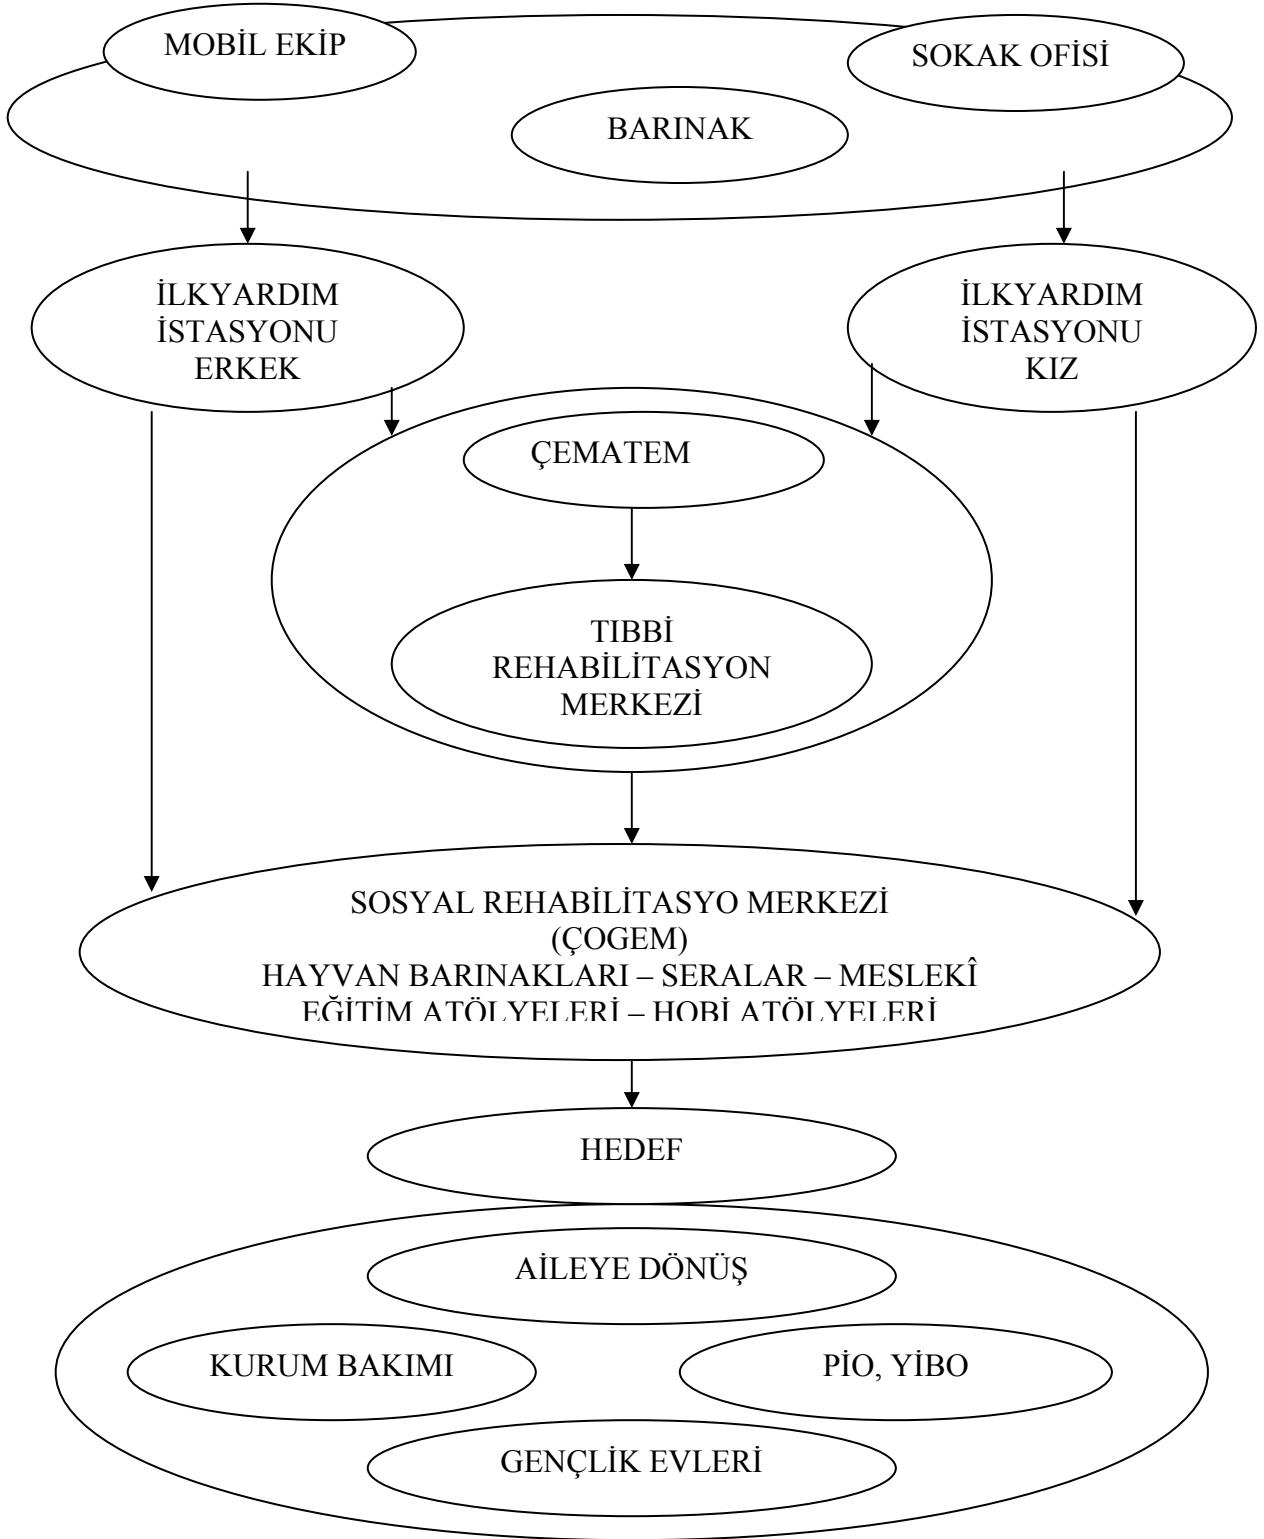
MOBİL EKİP

SOKAK OFİSİ

BARINAK

İLKYARDIM İSTASYONU ERKEK

İLKYARDIM İSTASYONU KIZ

ÇEMATEM

TIBBİ REHABİLİTASYON MERKEZİ

SOSYAL REHABİLİTASYO MERKEZİ (ÇOGEM) HAYVAN BARINAKLARI – SERALAR – MESLEKÎ EĞİTİM ATÖLYELERİ – HOBİ ATÖLYELERİ

HEDEF

AİLEYE DÖNÜŞ

KURUM BAKIMI

PİO, YİBO

GENÇLİK EVLERİ